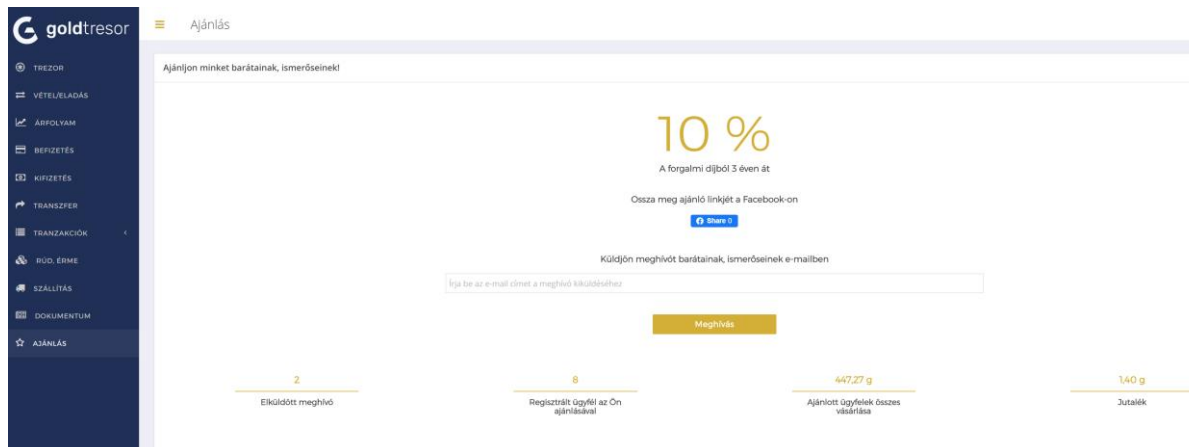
goldtresor

Ajánlás

TREZOR
VÉTEL/ELADÁS
ÁRFOLYAM
BEFIZETÉS
KIFIZETÉS
TRANSZFER
TRANZAKCIÓK
RÚD, ÉRME
SZÁLLÍTÁS
DOKUMENTUM
AJÁNLÁS

Ajánljon minket barátainak, ismerőseinek!

10 %

A forgalmi díjból 3 éven át

Ossza meg ajánló linkjét a Facebook-on

Share 0

Küldjön meghívót barátainak, ismerőseinek e-mailben

Írja be az e-mail címet a meghívó küldéséhez

Meghívás

2
Elküldött meghívó

8
Regisztrált ügyfél az Ön ajánlásával

447,27 g
Ajánlott ügyfelek összes vásárlása

1,40 g
Jutalék